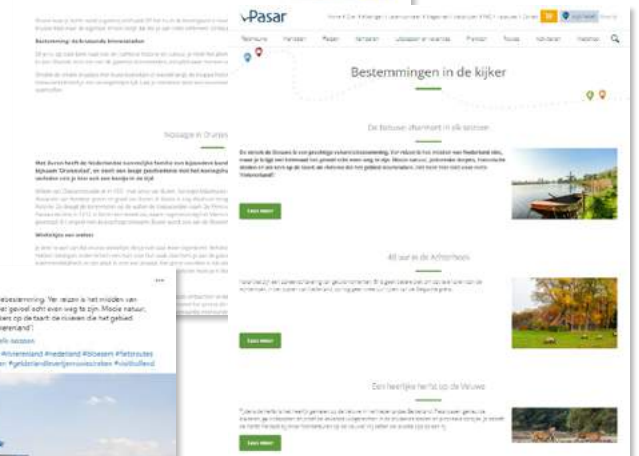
Pasar

Bestemmingen in de kijker

De Betuwe: uitermate in elk seizoen

Lees meer

48 uur in de Achterhoek

Lees meer

Een heerlijke herfst op de Veluwe

Lees meer

Bestemming: de bruisende binnensteden

Nostalgie in Oranjes

Wandelingen met verhalen

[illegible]bestemming. Ver reizen is niet nodig om midden van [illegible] gevoel echt even weg te zijn. Mooie natuur, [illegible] op de kaart te ontdekken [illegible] het gebied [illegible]ereland!

#rivierenland #nederland #bloesem #fietsroutes #gelderlandverrassendveelzijdig #visitbetuwe